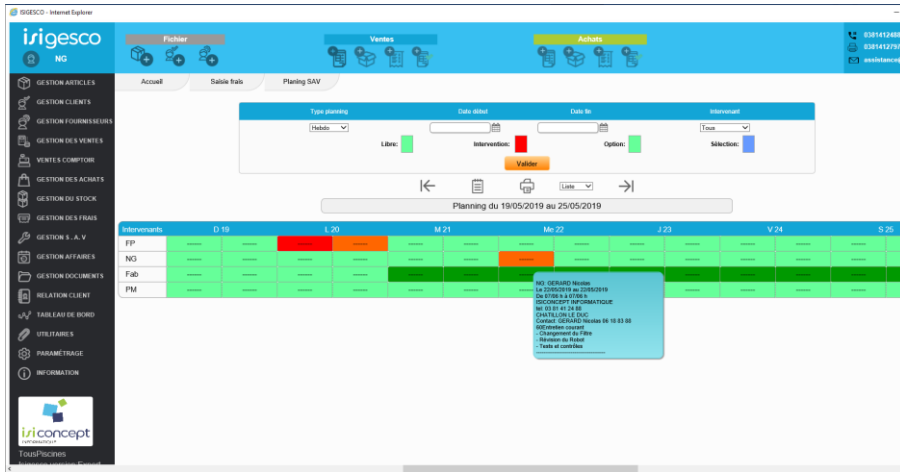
ISIGESCO - Internet Explorer

isigesco
NG

Fichier
Ventes
Achats

0381412488
0381412797
assistancecpt

GESTION ARTICLES
GESTION CLIENTS
GESTION FOURNISSEURS
GESTION DES VENTES
VENTES COMPTOIR
GESTION DES ACHATS
GESTION DU STOCK
GESTION DES FRAIS
GESTION S. A. V
GESTION AFFAIRES
GESTION DOCUMENTS
RELATION CLIENT
TABLEAU DE BORD
UTILITAIRES
PARAMÉTRAGE
INFORMATION

isiconcept
TousPiscines

Accueil | Saisie frais | Planing SAV

Type planning | Date début | Date fin | Intervenant
Hebdo | | | Tous

Libre: | Intervention: | Option: | Sélection:

Valider

Liste

Planning du 19/05/2019 au 25/05/2019

| Intervenants | D 19 | L 20 | M 21 | Me 22 | J 23 | V 24 | S 25 |
|---|---|---|---|---|---|---|---|
| FP | | | | | | | |
| NG | | | | | | | |
| Fab | | | | | | | |
| PM | | | | | | | |

NG: GERARD Nicolas
Le 22/05/2019 au 22/05/2019
De 07h00 à 07h00 h
ISICONCEPT INFORMATIQUE
tel. 03 81 41 24 88
CHATILLON LE DUC
Contact: GERARD Nicolas 06 10 83 88
60Entretien courant
- Changement du Filtre
- Révision du Robot
- Tests et contrôles